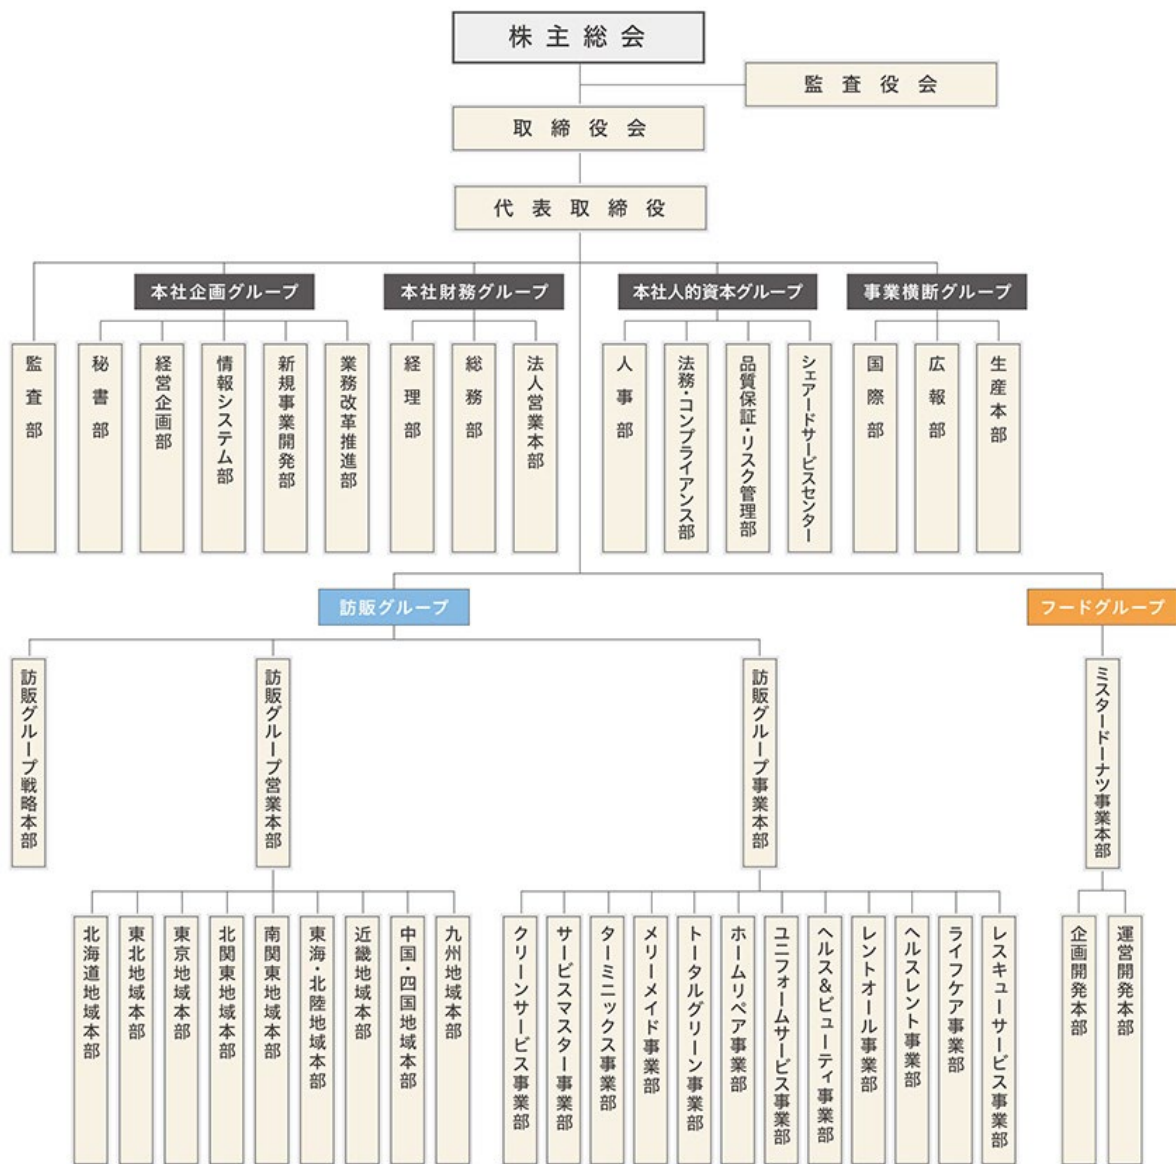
株主総会

監査役会

取締役会

代表取締役

監査部

本社企画グループ

秘書部

経営企画部

情報システム部

新規事業開発部

業務改革推進部

本社財務グループ

経理部

総務部

法人営業本部

本社人的資本グループ

人事部

法務・コンプライアンス部

品質保証・リスク管理部

シェアードサービスセンター

事業横断グループ

国際部

広報部

生産本部

訪販グループ

訪販グループ戦略本部

訪販グループ営業本部

北海道地域本部

東北地域本部

東京地域本部

北関東地域本部

南関東地域本部

東海・北陸地域本部

近畿地域本部

中国・四国地域本部

九州地域本部

訪販グループ事業本部

クリーンサービス事業部

サービスマスター事業部

ターミニックス事業部

メリーメイド事業部

トータルグリーン事業部

ホームリペア事業部

ユニフォームサービス事業部

ヘルス&ビューティ事業部

レントオール事業部

ヘルスレント事業部

ライフケア事業部

レスキューサービス事業部

フードグループ

ミスタードーナツ事業本部

企画開発本部

運営開発本部